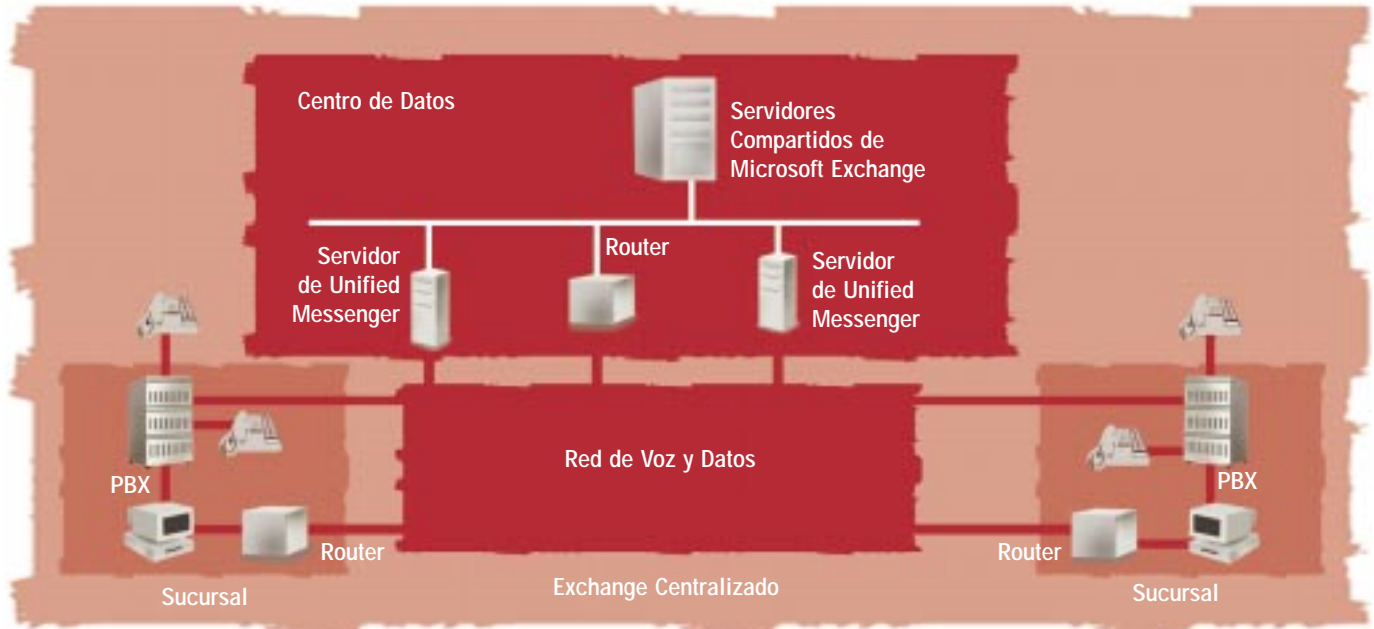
Centro de Datos

Servidores Compartidos de Microsoft Exchange

Servidor de Unified Messenger

Router

Servidor de Unified Messenger

Red de Voz y Datos

PBX

Router

PBX

Router

Sucursal

Exchange Centralizado

Sucursal